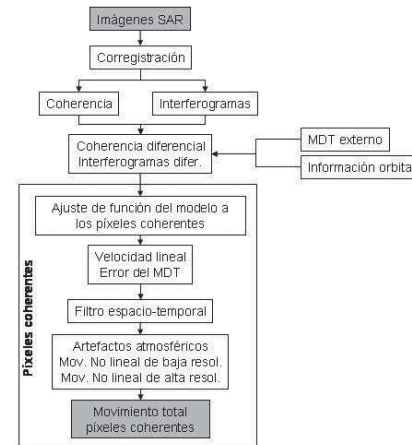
Imágenes SAR

Corregistración

Coherencia

Interferogramas

Coherencia diferencial
Interferogramas difer.

MDT externo

Información orbita

Píxeles coherentes

Ajuste de función del modelo a los píxeles coherentes

Velocidad lineal
Error del MDT

Filtro espacio-temporal

Artefactos atmosféricos
Mov. No lineal de baja resol.
Mov. No lineal de alta resol.

Movimiento total
píxeles coherentes